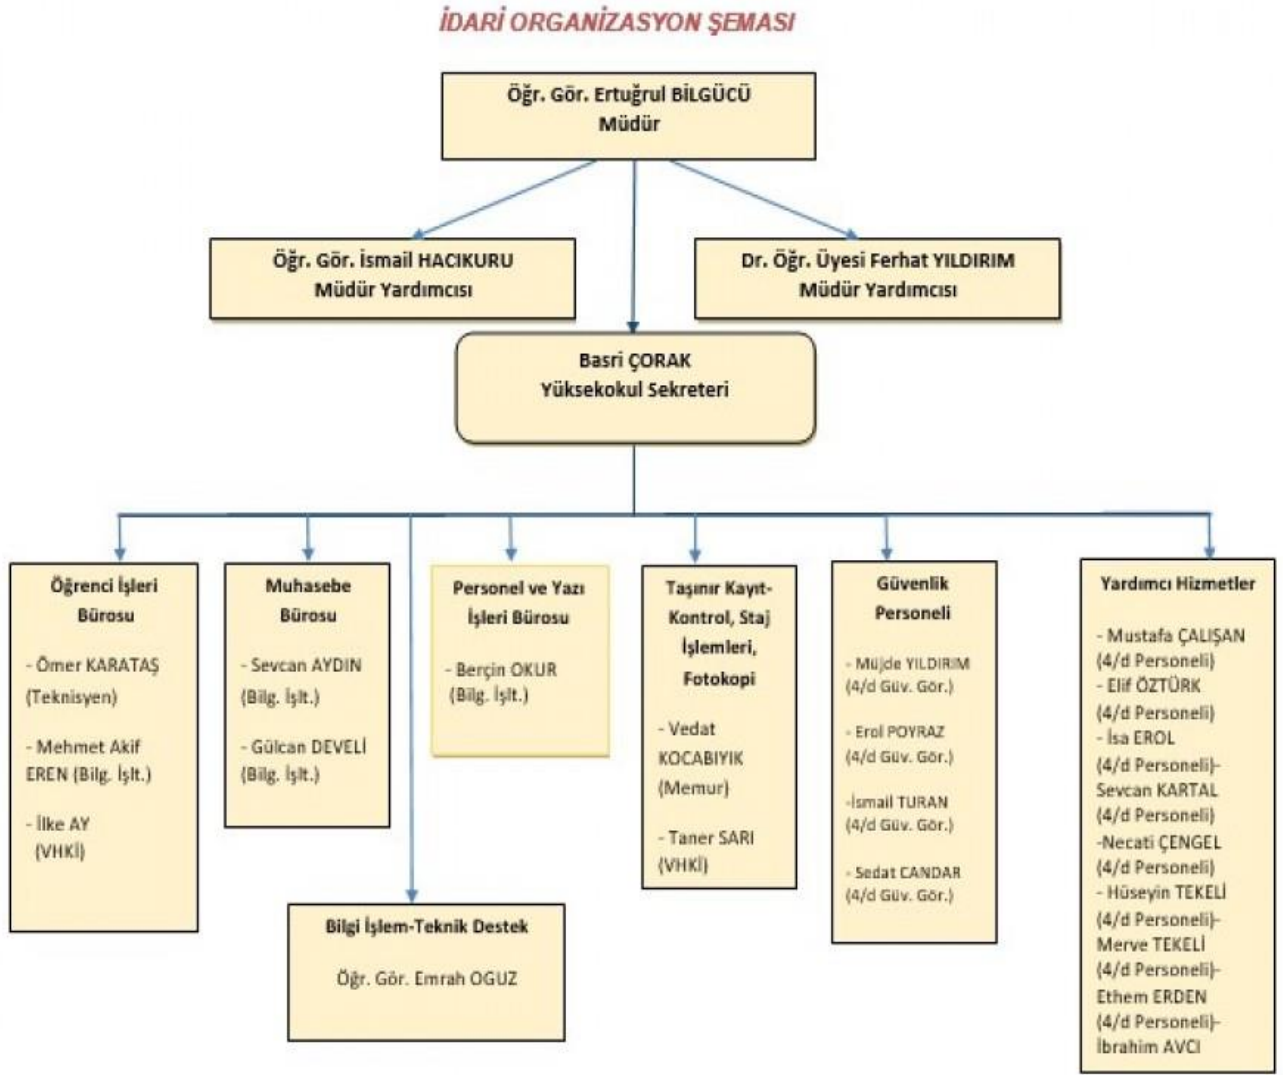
İDARİ ORGANİZASYON ŞEMASI

Öğr. Gör. Ertuğrul BİLGÜCÜ
Müdür

Öğr. Gör. İsmail HACIKURU
Müdür Yardımcısı

Dr. Öğr. Üyesi Ferhat YILDIRIM
Müdür Yardımcısı

Basri ÇORAK
Yüksekokul Sekreteri

Öğrenci İşleri Bürosu

- Ömer KARATAŞ (Teknisyen)

- Mehmet Akif EREN (Bilg. İşlt.)

- İlke AY (VHKİ)

Muhasebe Bürosu

- Sevcan AYDIN (Bilg. İşlt.)

- Gülcan DEVELİ (Bilg. İşlt.)

Personel ve Yazı İşleri Bürosu

- Berçin OKUR (Bilg. İşlt.)

Taşınır Kayıt-Kontrol, Staj İşlemleri, Fotokopi

- Vedat KOCABIYIK (Memur)

- Taner SARI (VHKİ)

Güvenlik Personeli

- Müjde YILDIRIM (4/d Güv. Gör.)

- Erol POYRAZ (4/d Güv. Gör.)

-İsmail TURAN (4/d Güv. Gör.)

- Sedat CANDAR (4/d Güv. Gör.)

Yardımcı Hizmetler

- Mustafa ÇALIŞAN (4/d Personeli)
- Elif ÖZTÜRK (4/d Personeli)
- İsa EROL (4/d Personeli)-
Sevcan KARTAL (4/d Personeli)
-Necati ÇENGEL (4/d Personeli)
- Hüseyin TEKELİ (4/d Personeli)-
Merve TEKELİ (4/d Personeli)-
Ethem ERDEN (4/d Personeli)-
İbrahim AVCI

Bilgi İşlem-Teknik Destek

Öğr. Gör. Emrah OGUZ